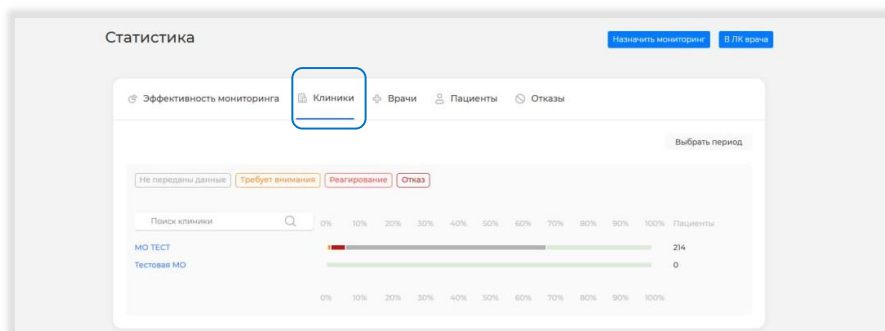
Статистика

Назначить мониторинг

В ЛК врача

Эффективность мониторинга

Клиники

Врачи

Пациенты

Отказы

Выбрать период

Не переданы данные

Требует внимания

Реагирование

Отказ

Поиск клиники

| | 0% | 10% | 20% | 30% | 40% | 50% | 60% | 70% | 80% | 90% | 100% | Пациенты |
|---|---|---|---|---|---|---|---|---|---|---|---|---|
| МО ТЕСТ | | | | | | | | | | | | 214 |
| Тестовая МО | | | | | | | | | | | | 0 |
| | 0% | 10% | 20% | 30% | 40% | 50% | 60% | 70% | 80% | 90% | 100% | |